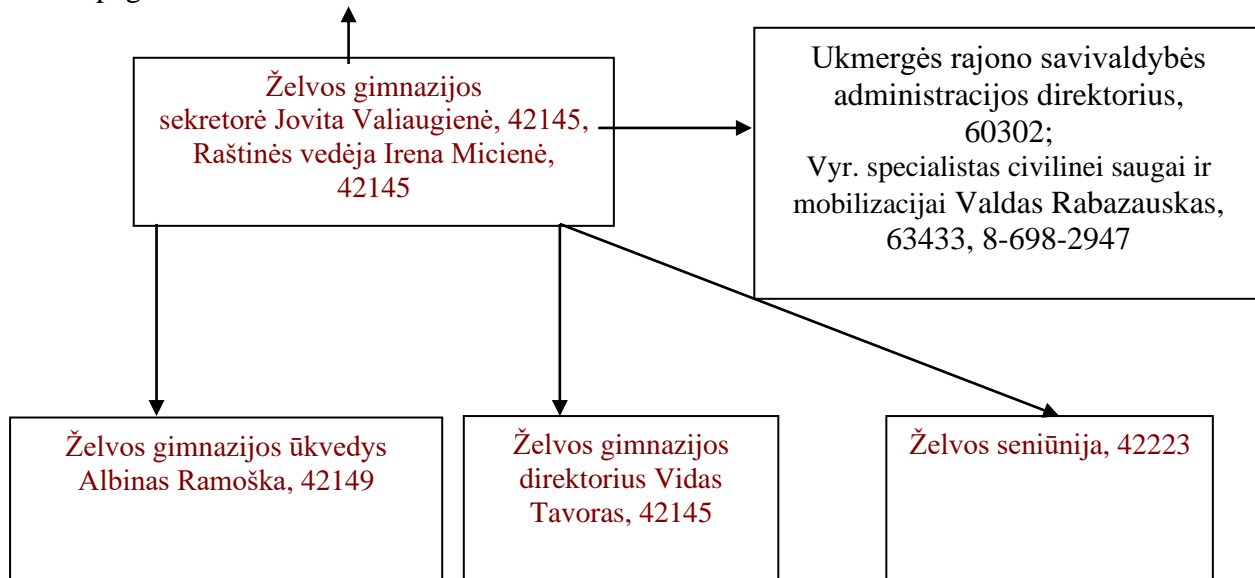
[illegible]pag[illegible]

Želvos gimnazijos sekretorė Jovita Valiaugienė, 42145, Raštinės vedėja Irena Micienė, 42145

Ukmergės rajono savivaldybės administracijos direktorius, 60302;
Vyr. specialistas civilinei saugai ir mobilizacijai Valdas Rabazauskas, 63433, 8-698-2947

Želvos gimnazijos ūkvedys Albinas Ramoška, 42149

Želvos gimnazijos direktorius Vidas Tavoras, 42145

Želvos seniūnija, 42223